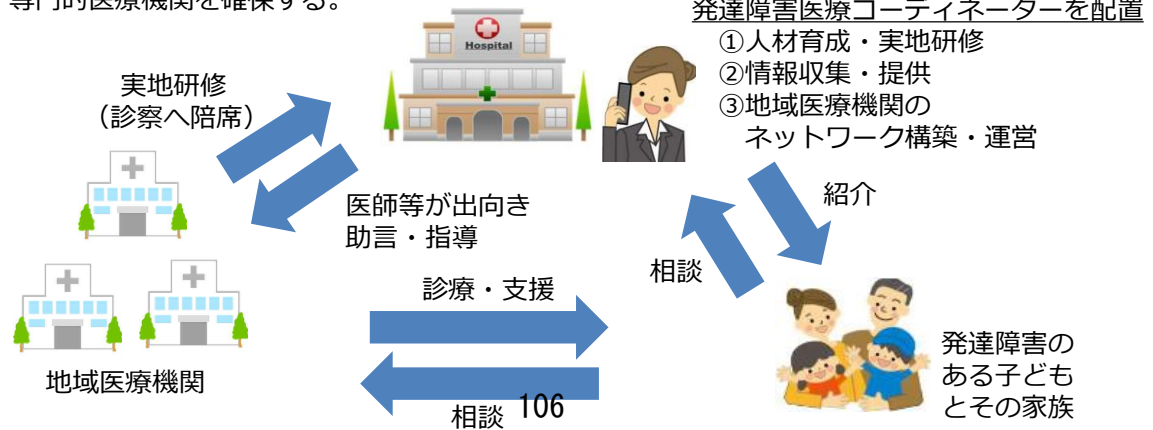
専門的医療機関を確保する。

発達障害医療コーディネーターを配置
①人材育成・実地研修
②情報収集・提供
③地域医療機関の
ネットワーク構築・運営

Hospital

実地研修
（診察へ陪席）

医師等が出向き
助言・指導

紹介

相談

診療・支援

地域医療機関

発達障害の
ある子ども
とその家族

相談

106